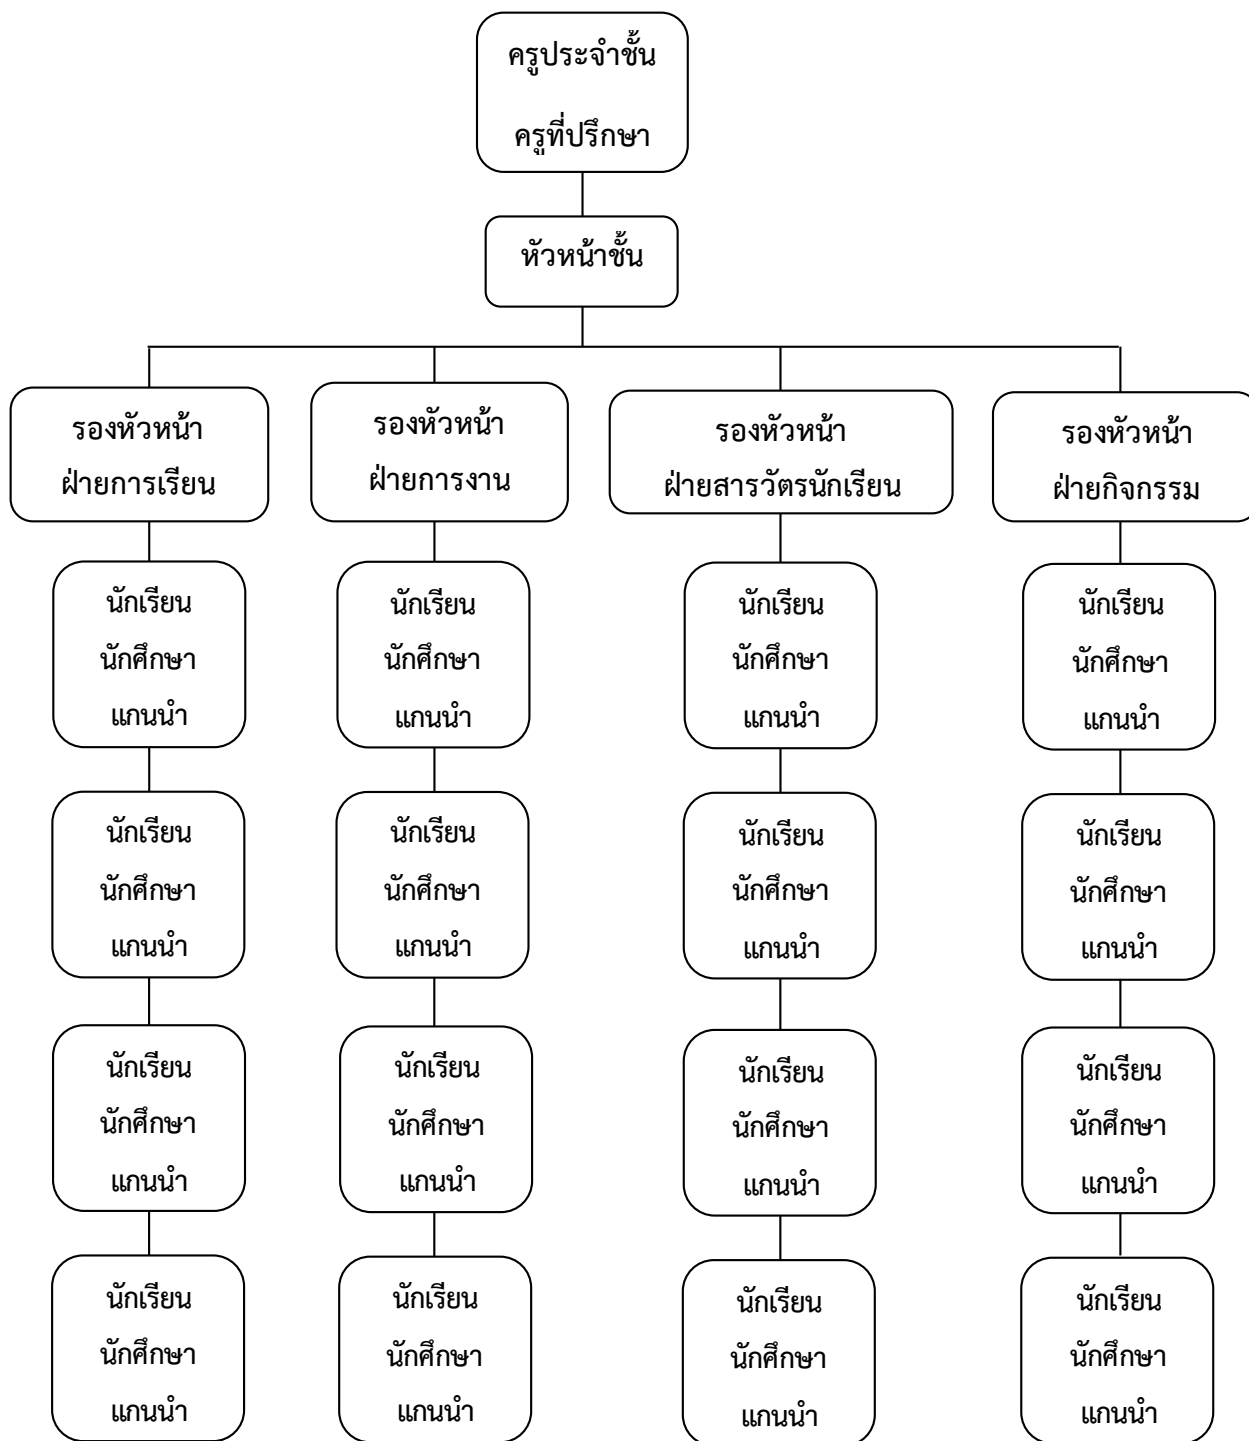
ครูประจำชั้น
ครูที่ปรึกษา

หัวหน้าชั้น

รองหัวหน้า
ฝ่ายการเรียน

นักเรียน
นักศึกษา
แกนนำ

นักเรียน
นักศึกษา
แกนนำ

นักเรียน
นักศึกษา
แกนนำ

นักเรียน
นักศึกษา
แกนนำ

รองหัวหน้า
ฝ่ายการงาน

นักเรียน
นักศึกษา
แกนนำ

นักเรียน
นักศึกษา
แกนนำ

นักเรียน
นักศึกษา
แกนนำ

นักเรียน
นักศึกษา
แกนนำ

รองหัวหน้า
ฝ่ายสารวัตรนักเรียน

นักเรียน
นักศึกษา
แกนนำ

นักเรียน
นักศึกษา
แกนนำ

นักเรียน
นักศึกษา
แกนนำ

นักเรียน
นักศึกษา
แกนนำ

รองหัวหน้า
ฝ่ายกิจกรรม

นักเรียน
นักศึกษา
แกนนำ

นักเรียน
นักศึกษา
แกนนำ

นักเรียน
นักศึกษา
แกนนำ

นักเรียน
นักศึกษา
แกนนำ